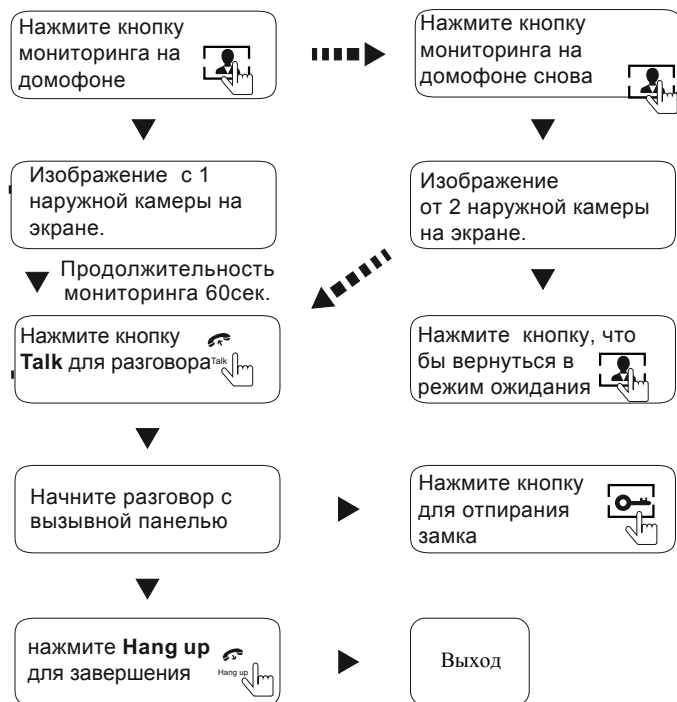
Нажмите кнопку мониторинга на домофоне

Нажмите кнопку мониторинга на домофоне снова

Изображение с 1 наружной камеры на экране.

Изображение от 2 наружной камеры на экране.

Продолжительность мониторинга 60сек.

Нажмите кнопку **Talk** для разговора Talk

Нажмите кнопку, что бы вернуться в режим ожидания

Начните разговор с вызывной панелью

Нажмите кнопку для отпирания замка

нажмите **Hang up** для завершения Hang up

Выход